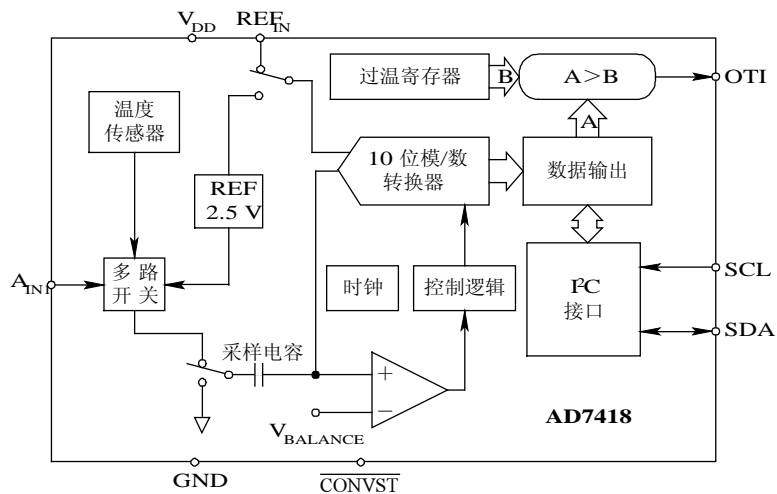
$V_{DD}$
$REF_{IN}$
过温寄存器
B
A > B
OTI
A
温度传感器
10 位模/数转换器
数据输出
REF 2.5 V
$A_{IN}$
多 路 开 关
时钟
控制逻辑
$I^2C$ 接口
SCL
SDA
采样电容
+
−
$V_{BALANCE}$
AD7418
GND
$\overline{CONVST}$